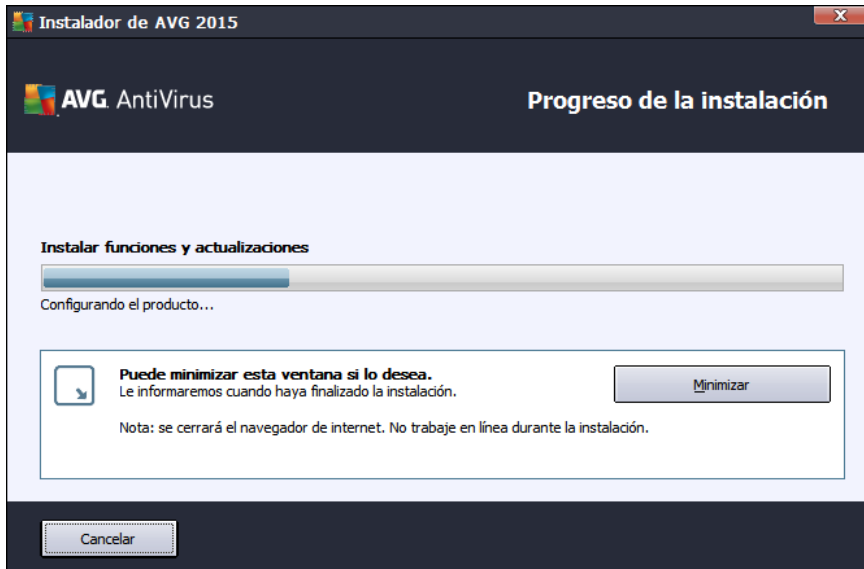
Instalador de AVG 2015

AVG. AntiVirus

Progreso de la instalación

Instalar funciones y actualizaciones

Configurando el producto...

Puede minimizar esta ventana si lo desea.
Le informaremos cuando haya finalizado la instalación.

Minimizar

Nota: se cerrará el navegador de internet. No trabaje en línea durante la instalación.

Cancelar